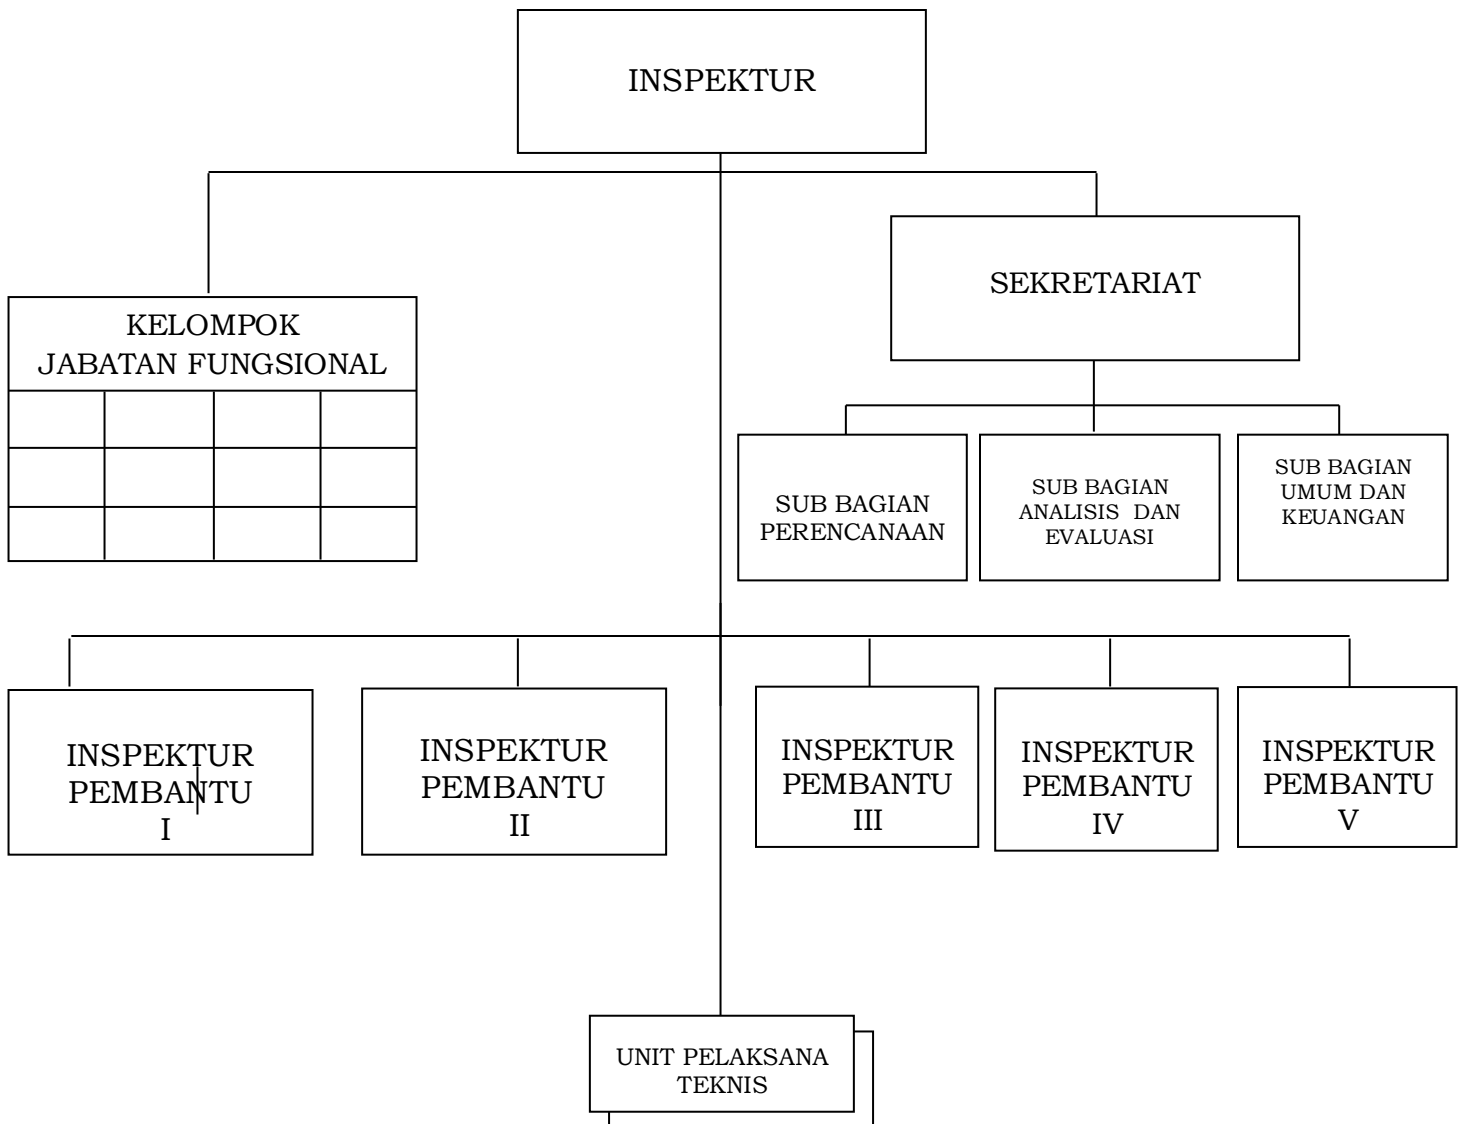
INSPEKTUR

KELOMPOK JABATAN FUNGSIONAL

SEKRETARIAT

SUB BAGIAN PERENCANAAN

SUB BAGIAN ANALISIS DAN EVALUASI

SUB BAGIAN UMUM DAN KEUANGAN

INSPEKTUR PEMBANTU I

INSPEKTUR PEMBANTU II

INSPEKTUR PEMBANTU III

INSPEKTUR PEMBANTU IV

INSPEKTUR PEMBANTU V

UNIT PELAKSANA TEKNIS